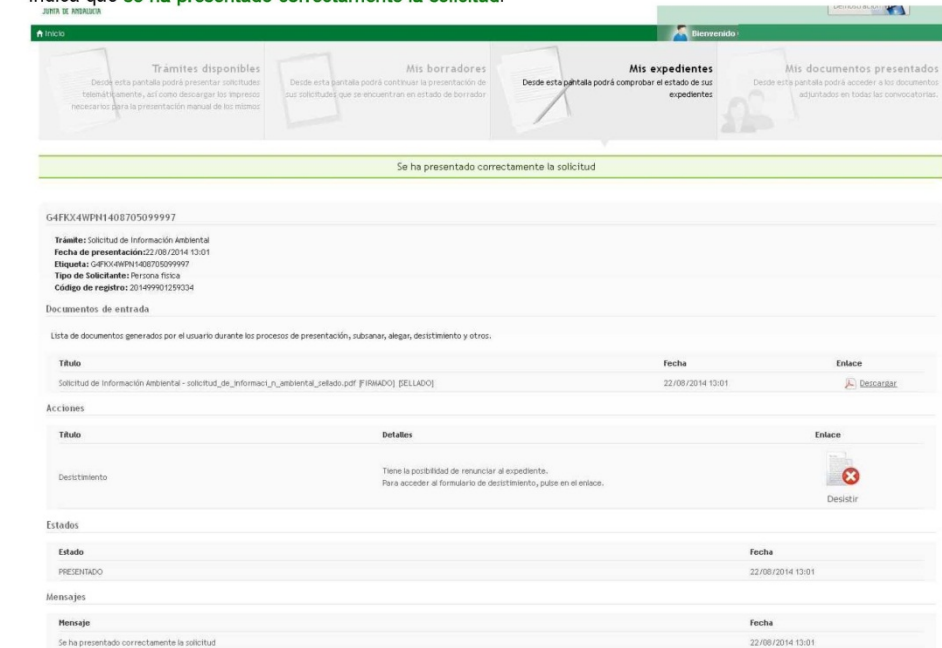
indica que se ha presentado correctamente la solicitud.
JUNTA DE ANDALUCIA

Inicio

Bienvenido

Trámites disponibles
Desde esta pantalla podrá presentar solicitudes telemáticamente, así como descargar los impresos necesarios para la presentación manual de los mismos

Mis borradores
Desde esta pantalla podrá continuar la presentación de sus solicitudes que se encuentran en estado de borrador

Mis expedientes
Desde esta pantalla podrá comprobar el estado de sus expedientes

Mis documentos presentados
Desde esta pantalla podrá acceder a los documentos adjuntados en todas las convocatorias.

Se ha presentado correctamente la solicitud

G4FKX4WPN1408705099997

Trámite: Solicitud de Información Ambiental
Fecha de presentación: 22/08/2014 13:01
Etiqueta: G4FKX4WPN1408705099997
Tipo de Solicitante: Persona física
Código de registro: 201499901259334

Documentos de entrada

Lista de documentos generados por el usuario durante los procesos de presentación, subsanar, alegar, desistimiento y otros.

| Título | Fecha | Enlace |
|---|---|---|
| Solicitud de Información Ambiental - solicitud_de_informaci_n_ambiental_sellado.pdf [FIRMADO] [SELLADO] | 22/08/2014 13:01 | Descargar |

Acciones

| Título | Detalles | Enlace |
|---|---|---|
| Desistimiento | Tiene la posibilidad de renunciar al expediente. Para acceder al formulario de desistimiento, pulse en el enlace. | Desistir |

Estados

| Estado | Fecha |
|---|---|
| PRESENTADO | 22/08/2014 13:01 |

Mensajes

| Mensaje | Fecha |
|---|---|
| Se ha presentado correctamente la solicitud | 22/08/2014 13:01 |